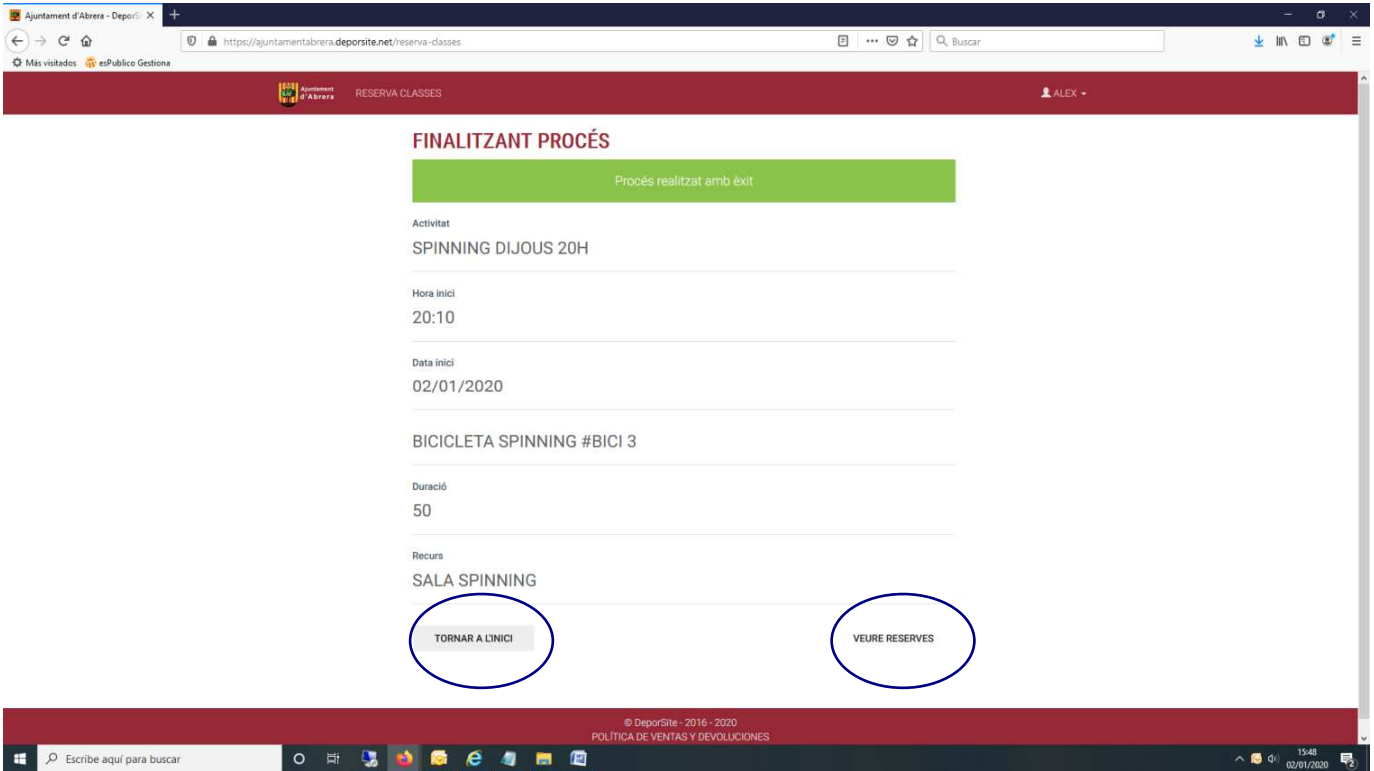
Ajuntament d'Abrera - DeporSi ×
+
https://ajuntamentabrera.deporsite.net/reserva-classes
Buscar
Más visitados esPublico Gestiona

Ajuntament d'Abrera
RESERVA CLASSES
ALEX

FINALITZANT PROCÉS

Procés realitzat amb èxit

Activitat
SPINNING DIJOUS 20H

Hora inici
20:10

Data inici
02/01/2020

BICICLETA SPINNING #BICI 3

Duració
50

Recurs
SALA SPINNING

TORNAR A L'INICI
VEURE RESERVES

© DeporSite - 2016 - 2020
POLÍTICA DE VENTAS Y DEVOLUCIONES

Escribe aquí para buscar
15:48
02/01/2020